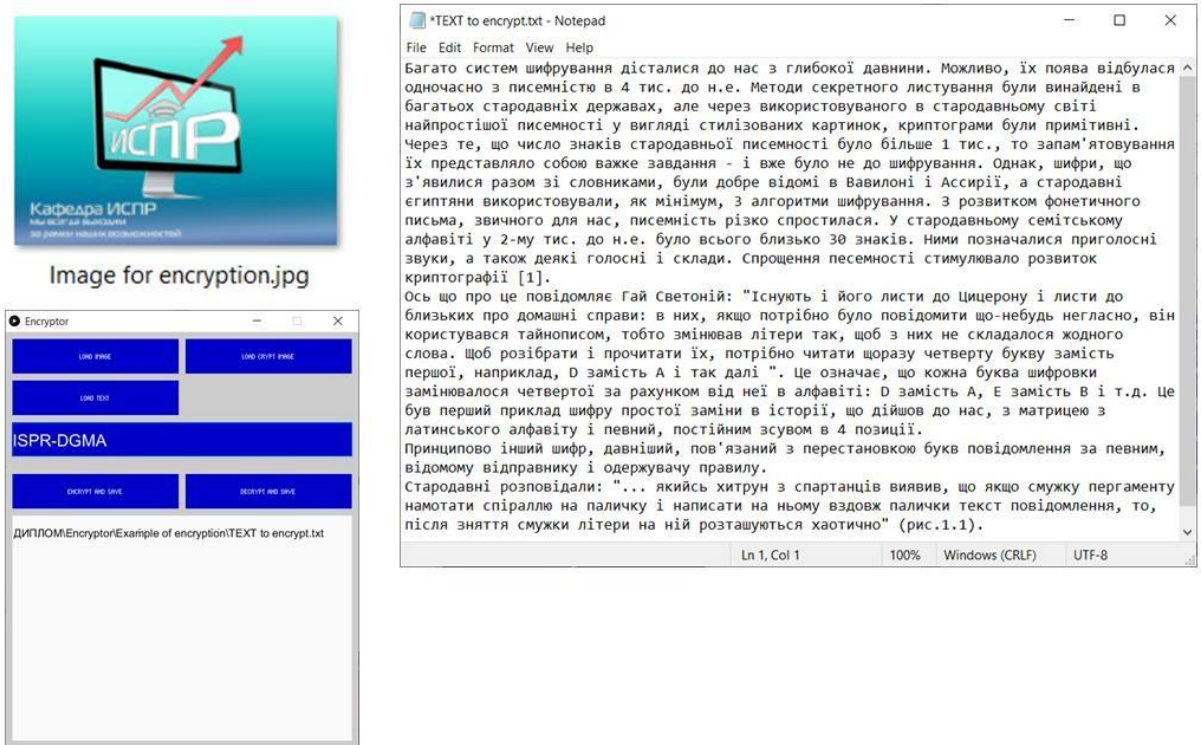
ИСПР
Кафедра ИСПР
Мы всегда выходим за рамки наших возможностей

Image for encryption.jpg

Encryptor

LOAD IMAGE
LOAD CRYPT IMAGE
LOAD TEXT
ISPR-DGMA
ENCRYPT AND SAVE
DECRYPT AND SAVE
ДИПЛОМ\Encryptor\Example of encryption\TEXT to encrypt.txt

*TEXT to encrypt.txt - Notepad
File Edit Format View Help
Багато систем шифрування дісталися до нас з глибокої давнини. Можливо, їх поява відбулася одночасно з писемністю в 4 тис. до н.е. Методи секретного листування були винайдені в багатьох стародавніх державах, але через використовуваного в стародавньому світі найпростішої писемності у вигляді стилізованих картинок, криптограми були примітивні. Через те, що число знаків стародавньої писемності було більше 1 тис., то запам'ятовування їх представляло собою важке завдання - і вже було не до шифрування. Однак, шифри, що з'явилися разом зі словниками, були добре відомі в Вавилоні і Ассирії, а стародавні єгиптяни використовували, як мінімум, 3 алгоритми шифрування. З розвитком фонетичного письма, звичного для нас, писемність різко спростилася. У стародавньому семітському алфавіті у 2-му тис. до н.е. було всього близько 30 знаків. Ними позначалися приголосні звуки, а також деякі голосні і склади. Спрощення песемності стимулювало розвиток криптографії [1].
Ось що про це повідомляє Гай Светоній: "Існують і його листи до Цицерону і листи до близьких про домашні справи: в них, якщо потрібно було повідомити що-небудь негласно, він користувався тайнописом, тобто змінював літери так, щоб з них не складалося жодного слова. Щоб розібрати і прочитати їх, потрібно читати щоразу четверту букву замість першої, наприклад, D замість A і так далі ". Це означає, що кожна буква шифровки замінювалося четвертої за рахунком від неї в алфавіті: D замість A, E замість B і т.д. Це був перший приклад шифру простої заміни в історії, що дійшов до нас, з матрицею з латинського алфавіту і певний, постійним зсувом в 4 позиції.
Принципово інший шифр, давніший, пов'язаний з перестановкою букв повідомлення за певним, відомому відправнику і одержувачу правилу.
Стародавні розповідали: "... якийсь хитрун з спартанців виявив, що якщо смужку пергаменту намотати спіраллю на паличку і написати на ньому вздовж палички текст повідомлення, то, після зняття смужки літери на ній розташуються хаотично" (рис.1.1).
Ln 1, Col 1 100% Windows (CRLF) UTF-8